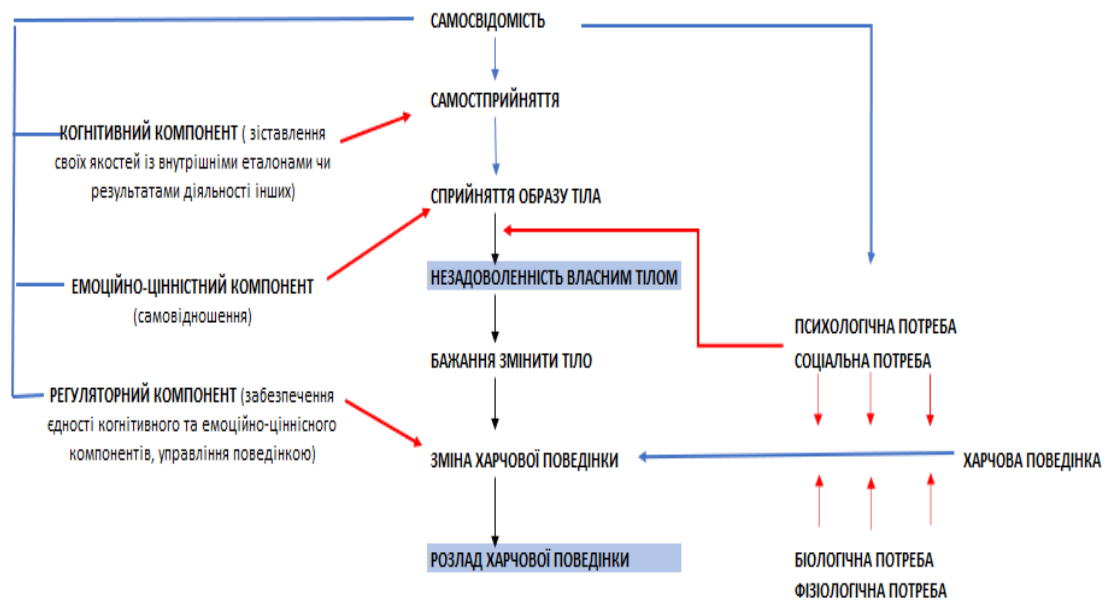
САМОСВІДОМІСТЬ

САМОСПРИЙНЯТТЯ

КОГНІТИВНИЙ КОМПОНЕНТ ( зіставлення своїх якостей із внутрішніми еталонами чи результатами діяльності інших)

СПРИЙНЯТТЯ ОБРАЗУ ТІЛА

НЕЗАДОВОЛЕНІСТЬ ВЛАСНИМ ТІЛОМ

ЕМОЦІЙНО-ЦІННІСТНИЙ КОМПОНЕНТ (самовідношення)

ПСИХОЛОГІЧНА ПОТРЕБА

БАЖАННЯ ЗМІНИТИ ТІЛО

СОЦІАЛЬНА ПОТРЕБА

РЕГУЛЯТОРНИЙ КОМПОНЕНТ (забезпечення єдності когнітивного та емоційно-ціннісного компонентів, управління поведінкою)

ЗМІНА ХАРЧОВОЇ ПОВЕДІНКИ

ХАРЧОВА ПОВЕДІНКА

РОЗЛАД ХАРЧОВОЇ ПОВЕДІНКИ

БІОЛОГІЧНА ПОТРЕБА

ФІЗІОЛОГІЧНА ПОТРЕБА